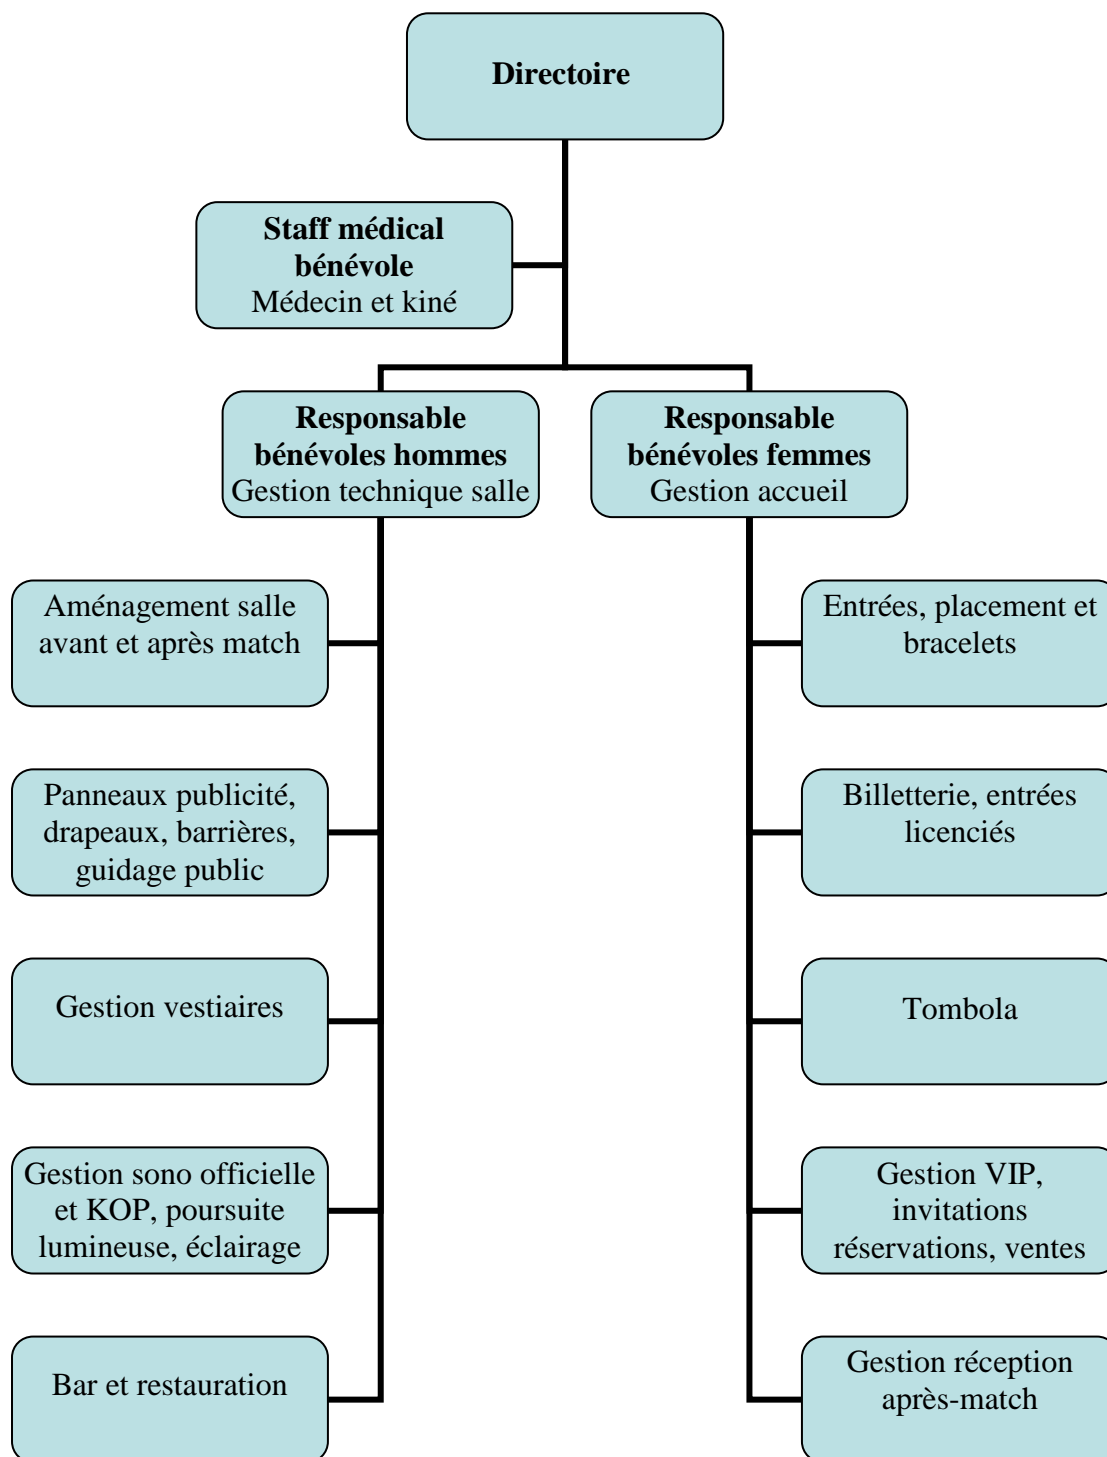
Directoire

Staff médical bénévole
Médecin et kiné

Responsable bénévoles hommes
Gestion technique salle

Responsable bénévoles femmes
Gestion accueil

Aménagement salle avant et après match

Panneaux publicité, drapeaux, barrières, guidage public

Gestion vestiaires

Gestion sono officielle et KOP, poursuite lumineuse, éclairage

Bar et restauration

Entrées, placement et bracelets

Billetterie, entrées licenciés

Tombola

Gestion VIP, invitations réservations, ventes

Gestion réception après-match